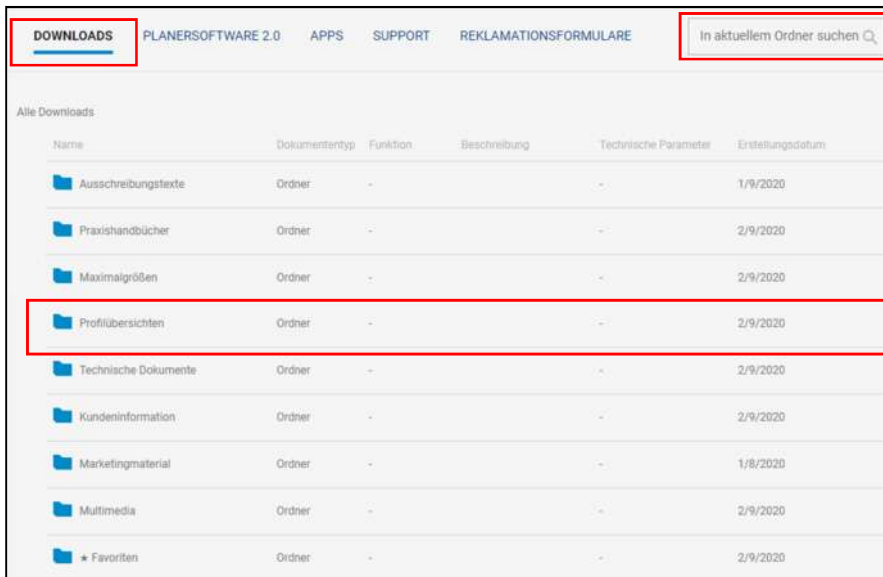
DOWNLOADS PLANERSOFTWARE 2.0 APPS SUPPORT REKLAMATIONSFORMULARE

In aktuellem Ordner suchen

Alle Downloads

| Name | Dokumententyp | Funktion | Beschreibung | Technische Parameter | Erstellungsdatum |
|---|---|---|---|---|---|
| Ausschreibungstexte | Ordner | - | | - | 1/9/2020 |
| Praxishandbücher | Ordner | - | | - | 2/9/2020 |
| Maximalgrößen | Ordner | - | | - | 2/9/2020 |
| Profilübersichten | Ordner | - | | - | 2/9/2020 |
| Technische Dokumente | Ordner | - | | - | 2/9/2020 |
| Kundeninformation | Ordner | - | | - | 2/9/2020 |
| Marketingmaterial | Ordner | - | | - | 1/8/2020 |
| Multimedia | Ordner | - | | - | 2/9/2020 |
| ★ Favoriten | Ordner | - | | - | 2/9/2020 |